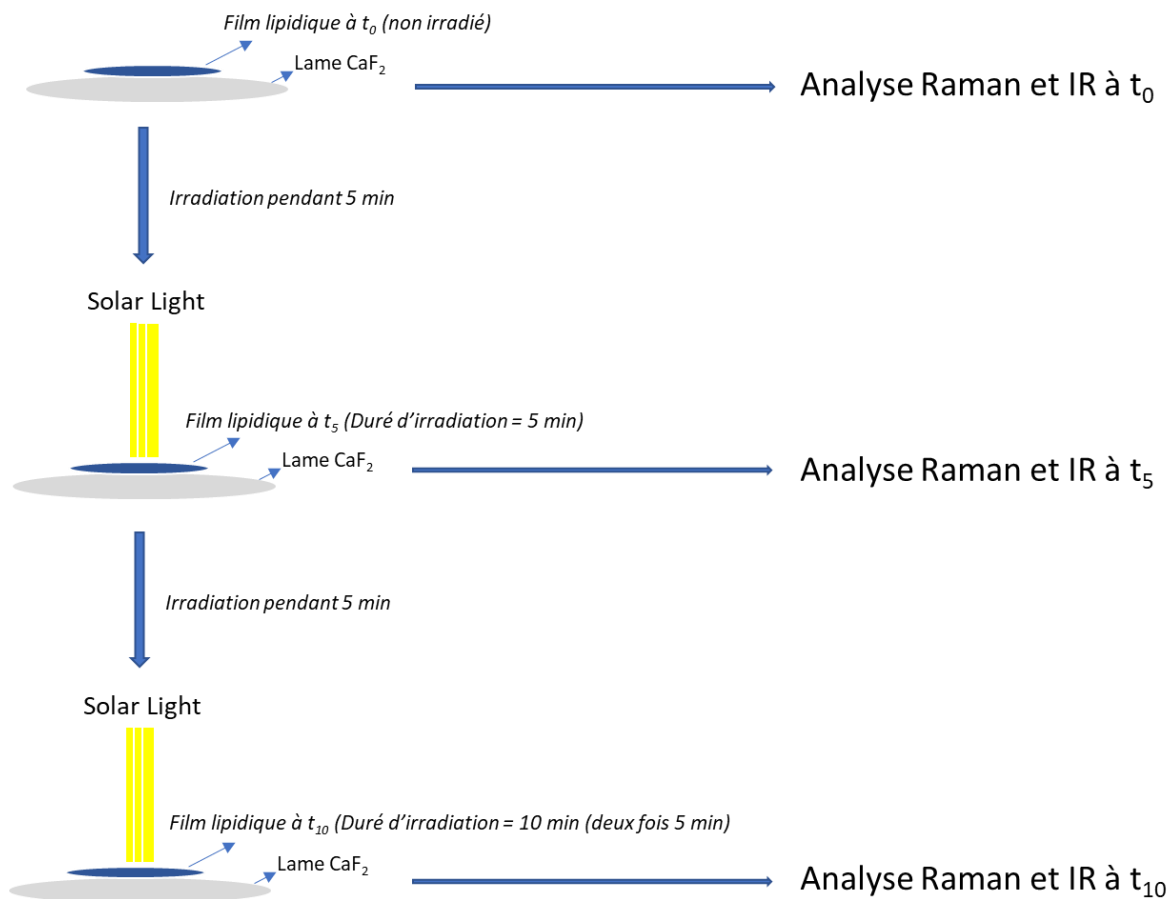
Film lipidique à $t_0$ (non irradié)

Lame $CaF_2$

Analyse Raman et IR à $t_0$

Irradiation pendant 5 min

Solar Light

Film lipidique à $t_5$ (Duré d'irradiation = 5 min)

Lame $CaF_2$

Analyse Raman et IR à $t_5$

Irradiation pendant 5 min

Solar Light

Film lipidique à $t_{10}$ (Duré d'irradiation = 10 min (deux fois 5 min)

Lame $CaF_2$

Analyse Raman et IR à $t_{10}$